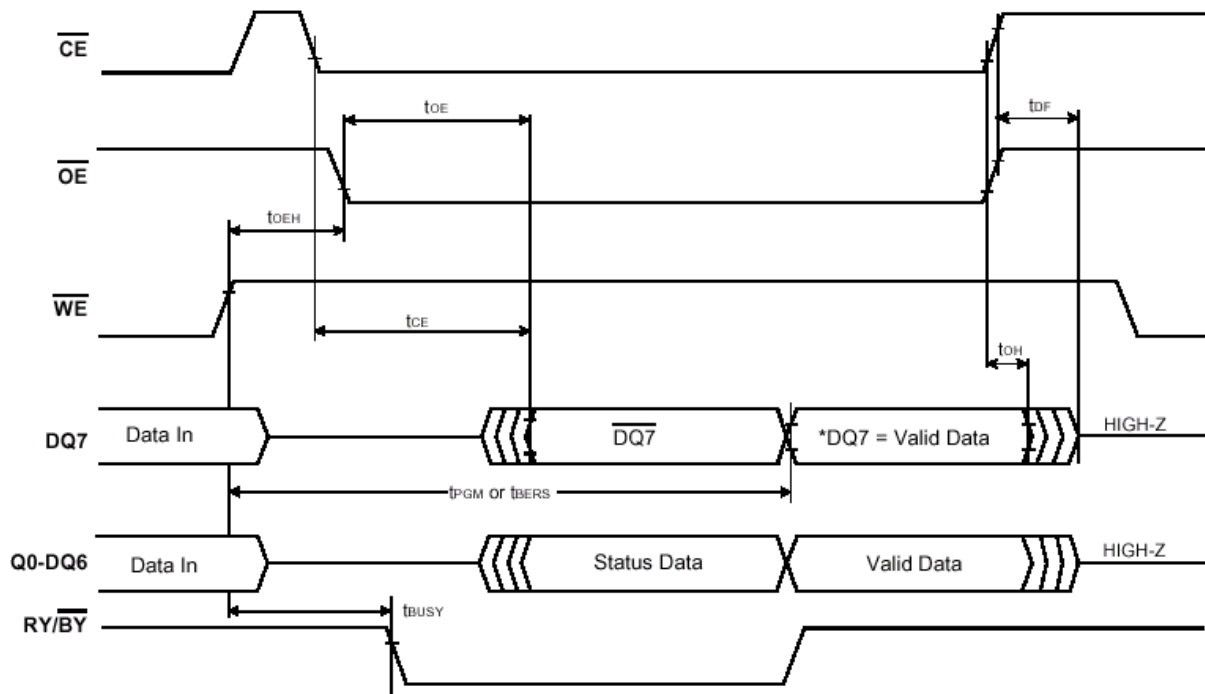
$\overline{CE}$

$t_{OE}$

$t_{DF}$

$\overline{OE}$

$t_{OEH}$

$\overline{WE}$

$t_{CE}$

$t_{OH}$

DQ7 Data In $\overline{DQ7}$ *DQ7 = Valid Data HIGH-Z

$t_{PGM}$ or $t_{BERS}$

Q0-DQ6 Data In Status Data Valid Data HIGH-Z

$t_{BUSY}$

RY/$\overline{BY}$